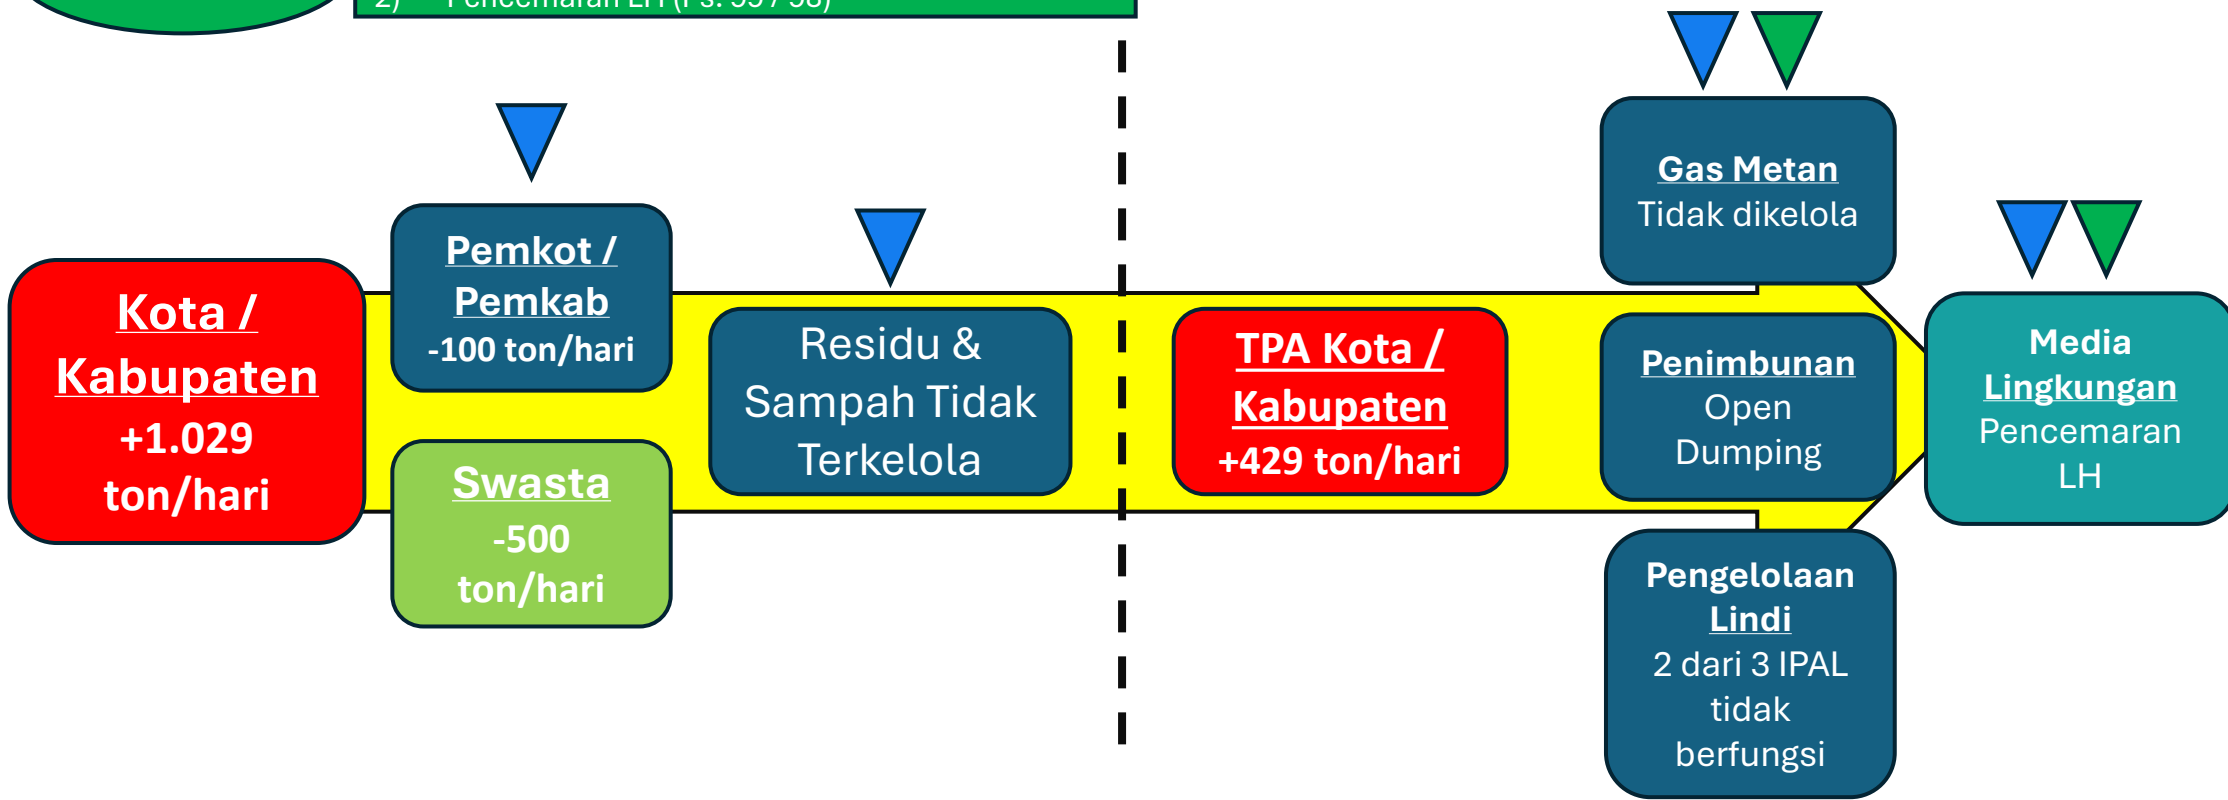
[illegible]

Kota / Kabupaten
+1.029 ton/hari

Pemkot / Pemkab
-100 ton/hari

Swasta
-500 ton/hari

Residu & Sampah Tidak Terkelola

TPA Kota / Kabupaten
+429 ton/hari

Gas Metan
Tidak dikelola

Penimbunan
Open Dumping

Pengelolaan Lindi
2 dari 3 IPAL tidak berfungsi

Media Lingkungan
Pencemaran LH